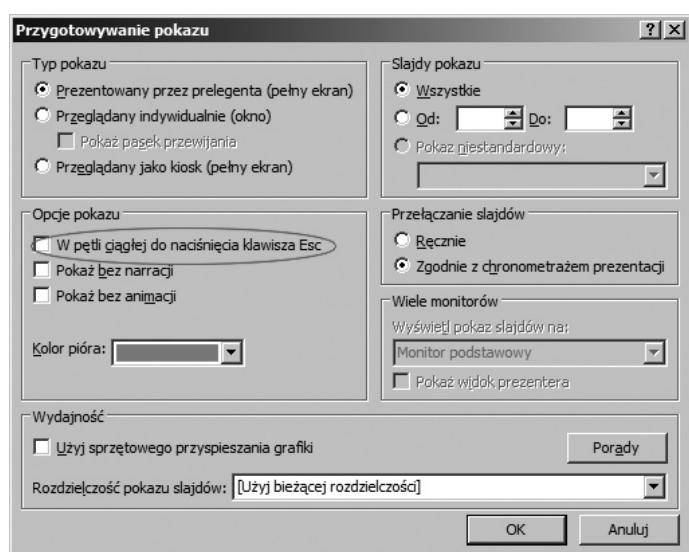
Przygotowywanie pokazu

?

X

Typ pokazu

Prezentowany przez prelegenta (pełny ekran)

Przeglądany indywidualnie (okno)

Pokaż pasek przewijania

Przeglądany jako kiosk (pełny ekran)

Slajdy pokazu

Wszystkie

Od:

Do:

Pokaz niestandardowy:

Opcje pokazu

W pętli ciągłej do naciśnięcia klawisza Esc

Pokaż bez narracji

Pokaż bez animacji

Kolor pióra:

Przełączanie slajdów

Ręcznie

Zgodnie z chronometrażem prezentacji

Wiele monitorów

Wyświetl pokaz slajdów na:

Monitor podstawowy

Pokaż widok prezentera

Wydajność

Użyj sprzętowego przyspieszania grafiki

Porady

Rozdzielczość pokazu slajdów:

[Użyj bieżącej rozdzielczości]

OK

Anuluj